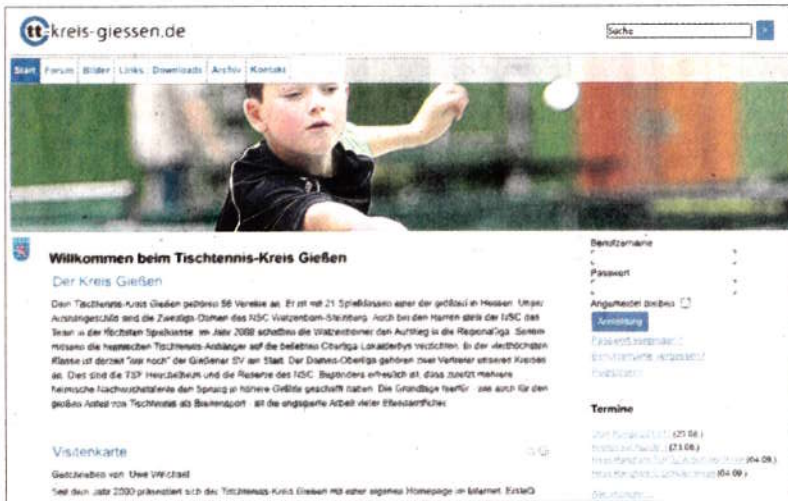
tt-kreis-giessen.de

Suche

Start Forum Bilder Links Downloads Archiv Kontakt

Willkommen beim Tischtennis-Kreis Gießen

Der Kreis Gießen

Dem Tischtennis-Kreis Gießen gehören 56 Vereine an. Er ist mit 21 Spielklassen einer der größten in Hessen. Unser Aushängeschild sind die Zweitliga-Damen des NSC Watzenborn-Steinberg. Auch bei den Herren stellt der NSC das Team in der höchsten Spielklasse. Im Jahr 2008 schaffen die Watzenborner den Aufstieg in die Regionalliga. Seitdem müssen die heimischen Tischtennis-Anhänger auf die beliebten Oberliga-Lokalderbys verzichten. In der vierthöchsten Klasse ist derzeit "nur noch" der Gießener SV am Start. Der Damen-Oberliga gehören zwei Vertreter unseres Kreises an. Dies sind die TSF Heuchelheim und die Reserve des NSC. Begründen erfreulich ist, dass zuletzt mehrere heimische Nachwuchstalente den Sprung in höhere Gefilde geschafft haben. Die Grundlage hierfür - wie auch für den großen Anteil von Tischtennis als Breitensport - ist die engagierte Arbeit vieler Ehrenamtlicher.

Visitenkarte

Geschrieben von: Uwe Wirchall

Seit dem Jahr 2000 präsentiert sich der Tischtennis-Kreis Giessen mit einer eigenen Homepage im Internet. Erstel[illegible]

Benutzername

Passwort

Angemeldet bleiben

Anmeldung

Passwort vergessen?
Benutzername vergessen?
Registrieren

Termine

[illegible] (25.08.)
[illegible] (21.08.)
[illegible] (04.09.)
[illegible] (04.09.)
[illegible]